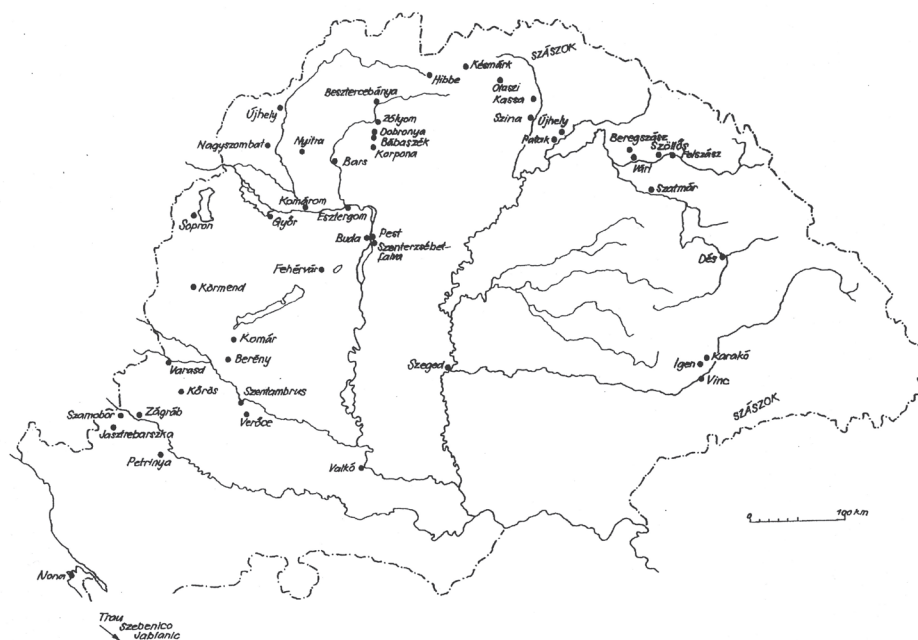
SZÁSZOK
Késmárk
Hibbe
Olaszi
Kassa
Besztercebánya
Újhely
Zólyom
Dobronya
Bábaszék
Korpona
Szina
Újhely
Patak
Nagyszombat
Nyitra
Bars
Beregszász
Szőllős
Felszász
Vári
Szatmár
Komárom
Esztergom
Győr
Sopron
Buda
Pest
Szenterzsébet-falva
Fehérvár
Dés
Körmend
Komár
Berény
Szeged
Igen
Karakó
Vinc
Varasd
Kőrös
Szentambrus
Szamobor
Zágráb
Jasztrebarszka
Verőce
SZÁSZOK
Petrinya
Valkó
100 km
Nona
Trau
Szebenico
Vablanic